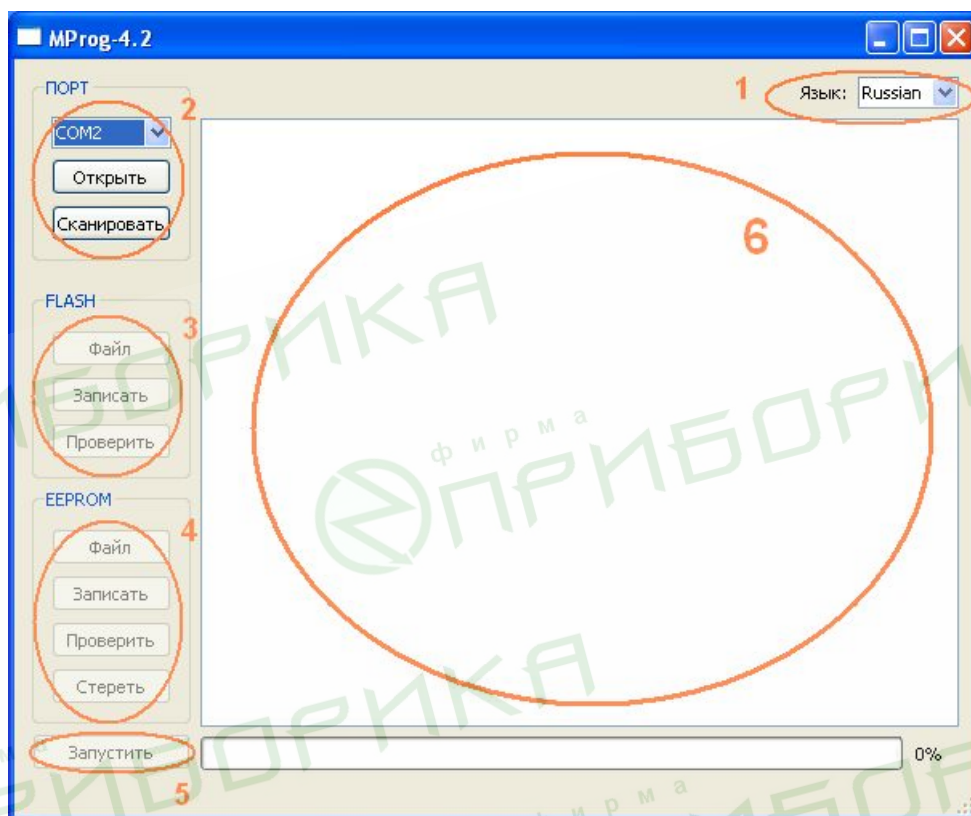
MProg-4.2

ПОРТ

COM2

Открыть

Сканировать

2

1

Язык: Russian

FLASH

3

Файл

Записать

Проверить

EEPROM

4

Файл

Записать

Проверить

Стереть

6

Запустить

0%

5

ПРИБОРИКА

фирма

ПРИБОРИКА

ПРИБОРИКА

фирма